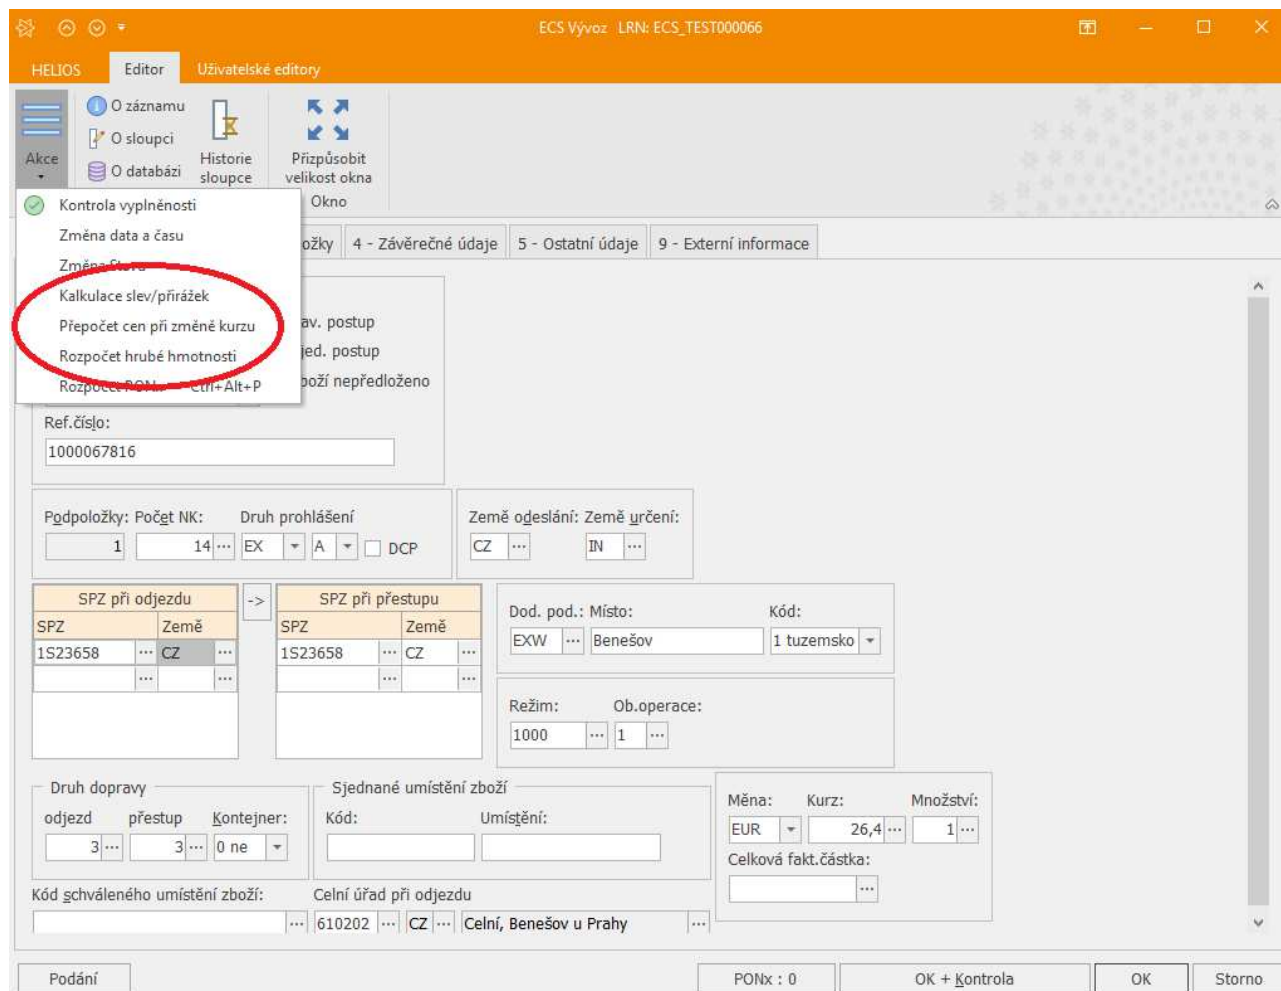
ECS Vývoz LRN: ECS_TEST000066

HELIOS Editor Uživatelské editory

Akce
O záznamu
O sloupci
O databázi
Historie sloupce
Přizpůsobit velikost okna
Okno

Kontrola vyplněnosti
Změna data a času
Změna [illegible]
Kalkulace slev/přirážek
Přepočet cen při změně kurzu
Rozpočet hrubé hmotnosti
Rozpočet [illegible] Ctrl+Alt+P

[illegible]ožky 4 - Závěrečné údaje 5 - Ostatní údaje 9 - Externí informace

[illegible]av. postup
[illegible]jed. postup
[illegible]boží nepředloženo

Ref.číslo:
1000067816

Podpoložky: Počet NK: Druh prohlášení
1 14 EX A DCP

Země odeslání: Země určení:
CZ IN

SPZ při odjezdu
| SPZ | Země |
|---|---|
| 1S23658 | CZ |

->

SPZ při přestupu
| SPZ | Země |
|---|---|
| 1S23658 | CZ |

Dod. pod.: Místo: Kód:
EXW Benešov 1 tuzemsko

Režim: Ob.operace:
1000 1

Druh dopravy
odjezd přestup Kontejner:
3 3 0 ne

Sjednané umístění zboží
Kód: Umístění:

Měna: Kurz: Množství:
EUR 26,4 1
Celková fakt.částka:

Kód schváleného umístění zboží:
Celní úřad při odjezdu
610202 CZ Celní, Benešov u Prahy

Podání PONx : 0 OK + Kontrola OK Storno